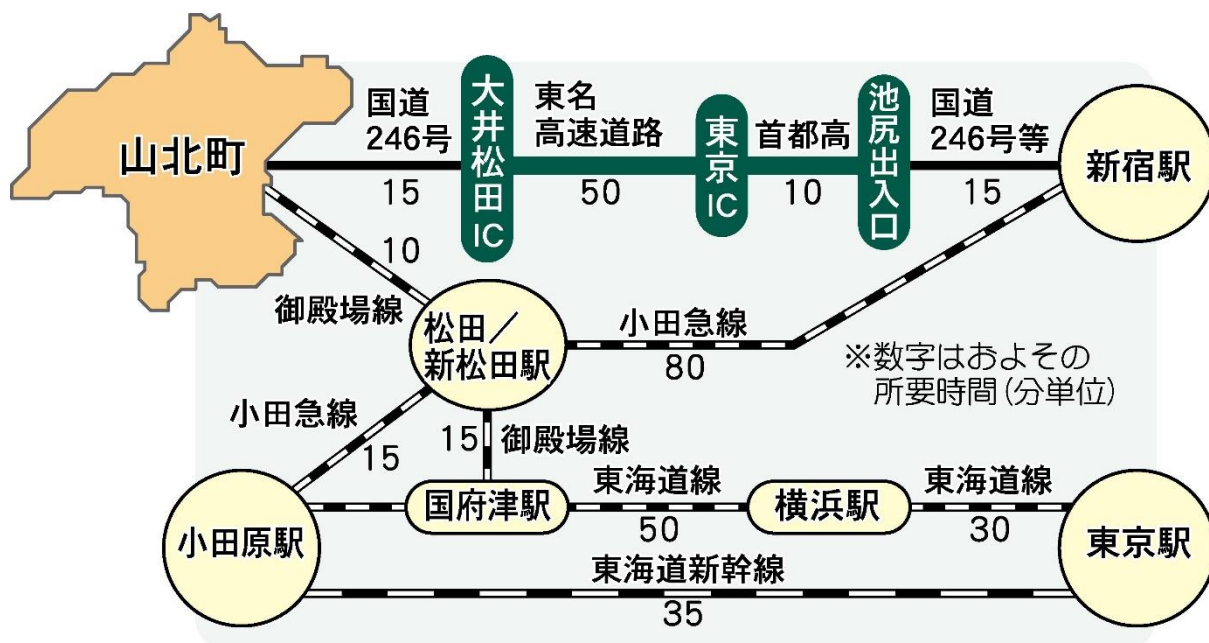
山北町

国道
246号
15

大井松田IC

東名
高速道路
50

東京IC

首都高
10

池尻出入口

国道
246号等
15

新宿駅

10
御殿場線

松田／
新松田駅

小田急線
80

※数字はおよその
所要時間（分単位）

小田急線
15

15
御殿場線

小田原駅

国府津駅

東海道線
50

横浜駅

東海道線
30

東京駅

東海道新幹線
35